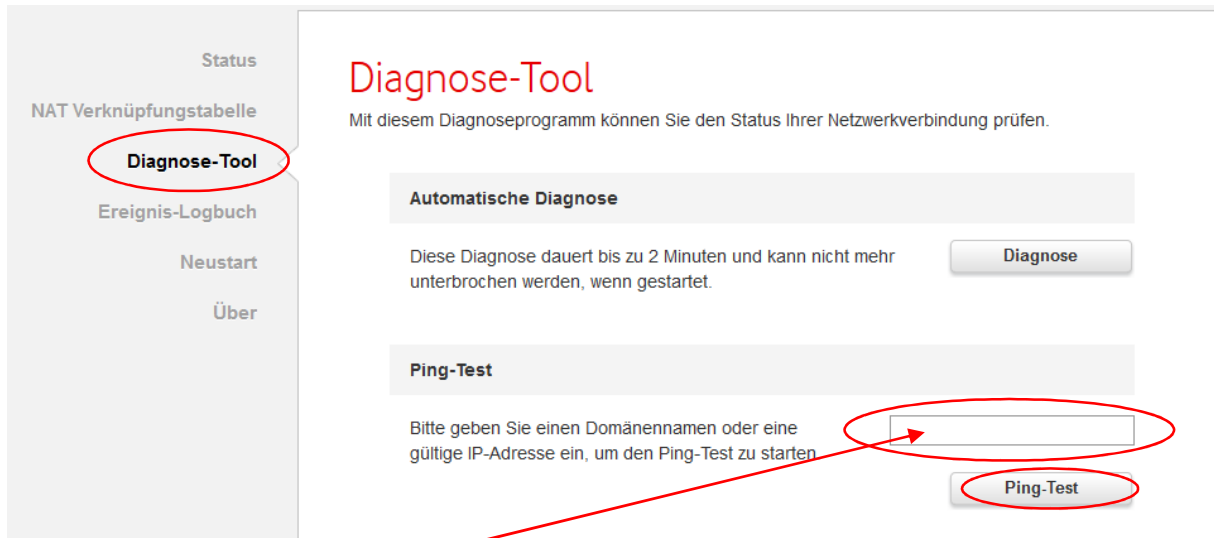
Status

NAT Verknüpfungstabelle

Diagnose-Tool

Ereignis-Logbuch

Neustart

Über

Diagnose-Tool

Mit diesem Diagnoseprogramm können Sie den Status Ihrer Netzwerkverbindung prüfen.

Automatische Diagnose

Diese Diagnose dauert bis zu 2 Minuten und kann nicht mehr unterbrochen werden, wenn gestartet.

Diagnose

Ping-Test

Bitte geben Sie einen Domänennamen oder eine gültige IP-Adresse ein, um den Ping-Test zu starten

Ping-Test